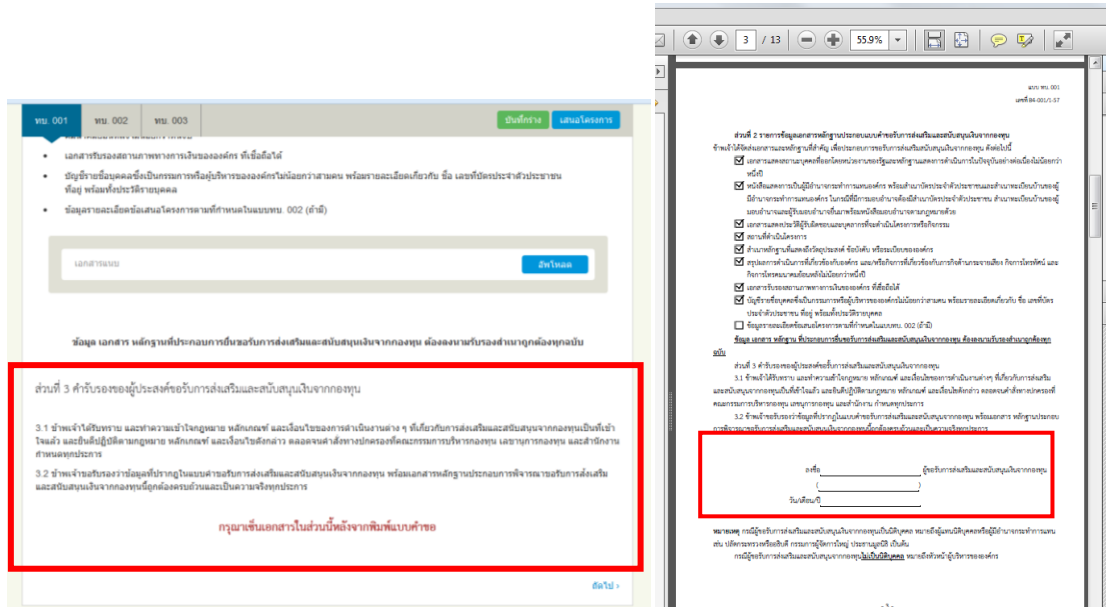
ทบ. 001 ทบ. 002 ทบ. 003

บันทึกร่าง เสนอโครงการ

- เอกสารรับรองสถานภาพทางการเงินขององค์กร ที่เชื่อถือได้
- บัญชีรายชื่อบุคคลซึ่งเป็นกรรมการหรือผู้บริหารขององค์กรไม่น้อยกว่าสามคน พร้อมรายละเอียดเกี่ยวกับ ชื่อ เลขที่บัตรประจำตัวประชาชน ที่อยู่ พร้อมทั้งรับรองว่าถูกต้อง
- ข้อมูลรายละเอียดข้อเสนอโครงการตามที่กำหนดในแบบทบ. 002 (ถ้ามี)

เอกสารแนบ

อัพโหลด

ข้อมูล เอกสาร หลักฐานประกอบการยื่นขอรับการส่งเสริมและสนับสนุนเงินจากกองทุน ต้องลงนามรับรองสำเนาถูกต้องทุกฉบับ

ส่วนที่ 3 คำรับรองของผู้ประสงค์ขอรับการส่งเสริมและสนับสนุนเงินจากกองทุน

3.1 ข้าพเจ้าได้รับทราบ และทำความเข้าใจกฎหมาย หลักเกณฑ์ และเงื่อนไขของการดำเนินงานต่าง ๆ ที่เกี่ยวกับการส่งเสริมและสนับสนุนจากกองทุนเป็นที่เข้าใจแล้ว และยินดีปฏิบัติตามกฎหมาย หลักเกณฑ์ และเงื่อนไขดังกล่าว ตลอดจนคำสั่งทางปกครองที่คณะกรรมการบริหารกองทุน เลขานุการกองทุน และสำนักงานกำหนดทุกประการ

3.2 ข้าพเจ้าขอรับรองว่าข้อมูลที่ปรากฏในแบบคำขอรับการส่งเสริมและสนับสนุนเงินจากกองทุน พร้อมเอกสารหลักฐานประกอบการพิจารณาขอรับการส่งเสริมและสนับสนุนเงินจากกองทุนนี้ถูกต้องครบถ้วนและเป็นความจริงทุกประการ

กรุณาเซ็นเอกสารในส่วนนี้หลังจากพิมพ์แบบคำขอ

ถัดไป ›

3 / 13 55.9%

แบบ ทบ. 001

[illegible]

ส่วนที่ 2 รายการข้อมูลเอกสารหลักฐานประกอบแบบคำขอรับการส่งเสริมและสนับสนุนเงินจากกองทุน

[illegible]

ส่วนที่ 3 คำรับรองของผู้ประสงค์ขอรับการส่งเสริมและสนับสนุนเงินจากกองทุน

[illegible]

ลงชื่อ ________ ผู้ขอรับการส่งเสริมและสนับสนุนเงินจากกองทุน
( ________ )
วัน/เดือน/ปี ________

หมายเหตุ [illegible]